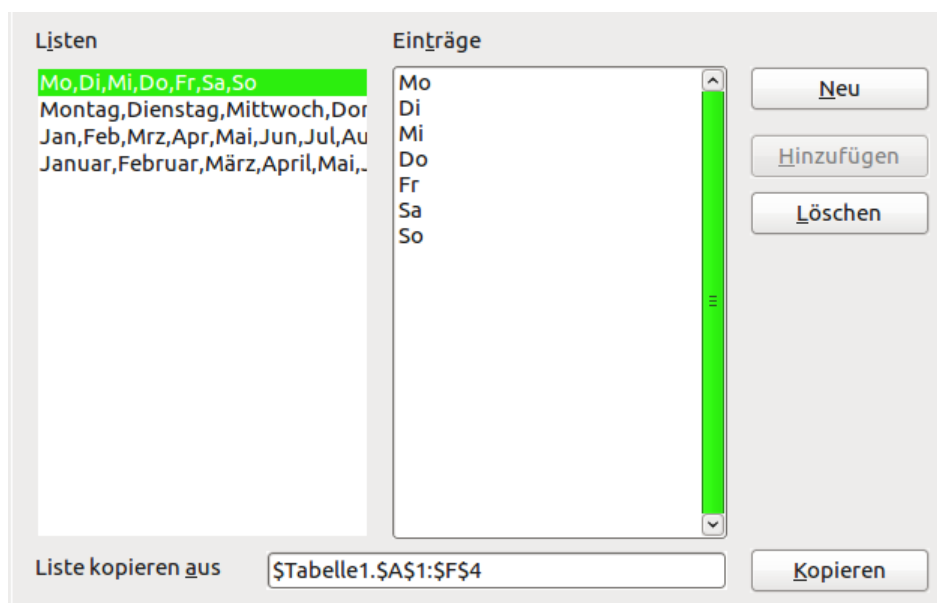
Listen

Mo,Di,Mi,Do,Fr,Sa,So
Montag,Dienstag,Mittwoch,Dor
Jan,Feb,Mrz,Apr,Mai,Jun,Jul,Au
Januar,Februar,März,April,Mai,J

Einträge

Mo
Di
Mi
Do
Fr
Sa
So

Neu

Hinzufügen

Löschen

Liste kopieren aus

$Tabelle1.$A$1:$F$4

Kopieren